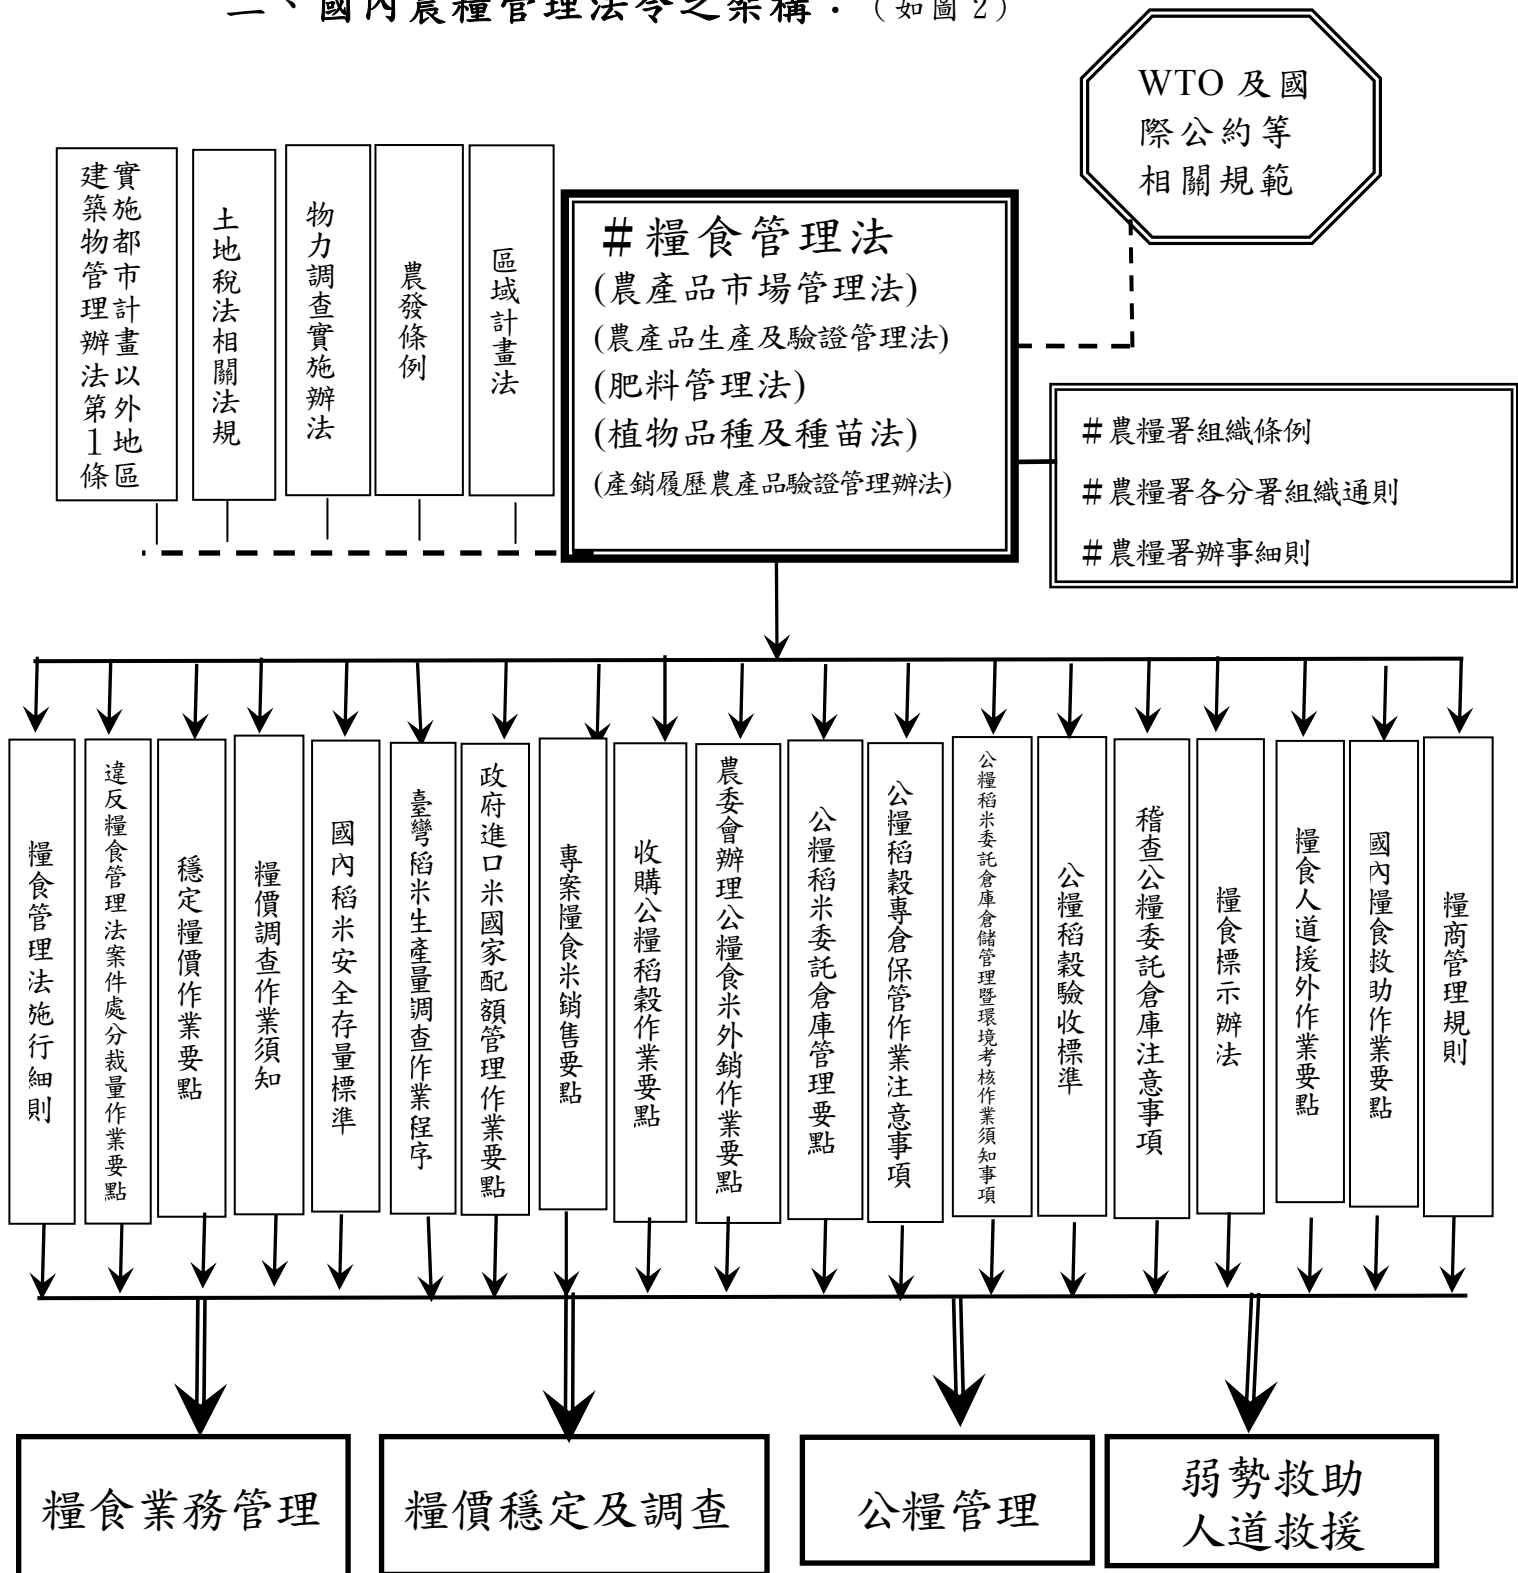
二、國內農糧管理法令之架構：（如圖 2）

WTO 及國際公約等相關規範

實施都市計畫以外地區建築物管理辦法第1條

土地稅法相關法規

物力調查實施辦法

農發條例

區域計畫法

#糧食管理法
(農產品市場管理法)
(農產品生產及驗證管理法)
(肥料管理法)
(植物品種及種苗法)
(產銷履歷農產品驗證管理辦法)

#農糧署組織條例
#農糧署各分署組織通則
#農糧署辦事細則

糧食管理法施行細則

違反糧食管理法案件處分裁量作業要點

穩定糧價作業要點

糧價調查作業須知

國內稻米安全存量標準

臺灣稻米生產量調查作業程序

政府進口米國家配額管理作業要點

專案糧食米銷售要點

收購公糧稻穀作業要點

農委會辦理公糧食米外銷作業要點

公糧稻米委託倉庫管理要點

公糧稻穀專倉保管作業注意事項

公糧稻米委託倉庫倉儲管理暨環境考核作業須知事項

公糧稻穀驗收標準

稽查公糧委託倉庫注意事項

糧食標示辦法

糧食人道援外作業要點

國內糧食救助作業要點

糧商管理規則

糧食業務管理

糧價穩定及調查

公糧管理

弱勢救助
人道救援